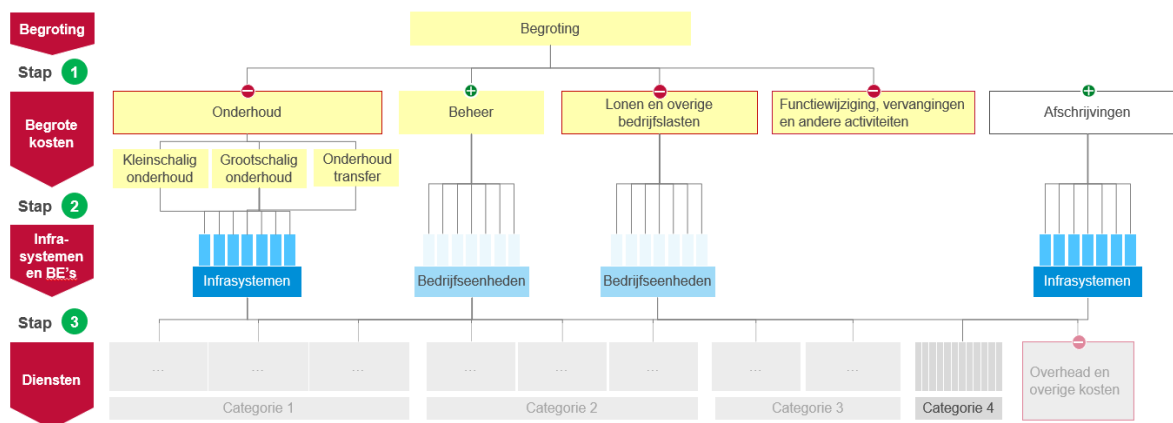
Begroting

Begroting

Stap 1

Begrote kosten

Onderhoud

Beheer

Lonen en overige bedrijfslasten

Functiewijziging, vervangingen en andere activiteiten

Afschrijvingen

Kleinschalig onderhoud

Grootschalig onderhoud

Onderhoud transfer

Stap 2

Infra-systemen en BE's

Infrasystemen

Bedrijfseenheden

Bedrijfseenheden

Infrasystemen

Stap 3

Diensten

...

...

...

...

...

...

...

...

Overhead en overige kosten

Categorie 1

Categorie 2

Categorie 3

Categorie 4